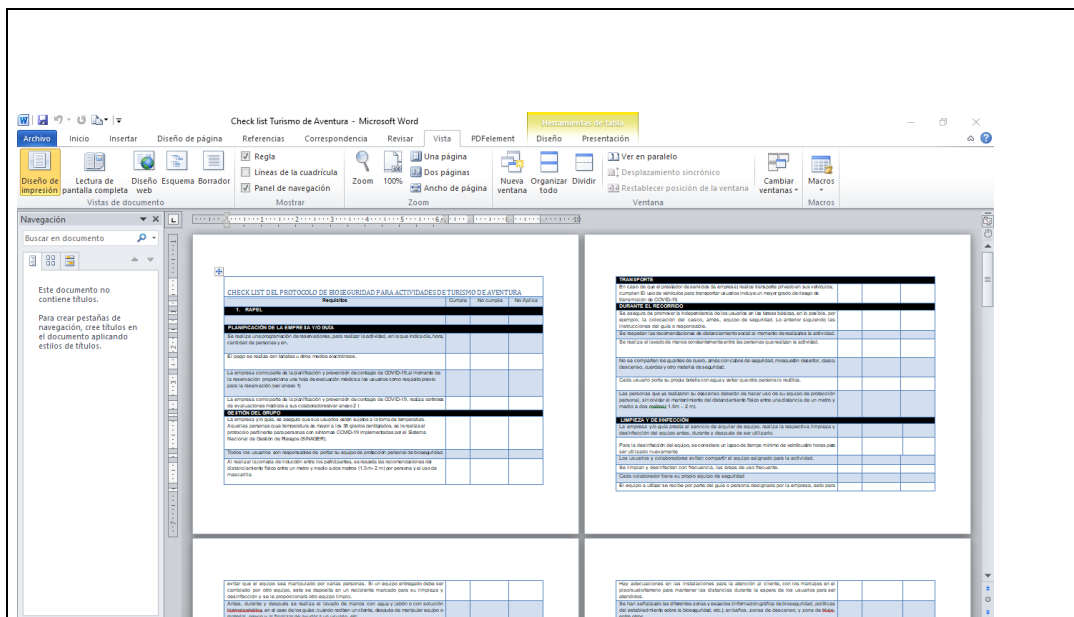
Check list Turismo de Aventura - Microsoft Word

Herramientas de tabla

Archivo Inicio Insertar Diseño de página Referencias Correspondencia Revisar Vista PDFelement Diseño Presentación

Diseño de impresión Lectura de pantalla completa Diseño web Esquema Borrador
Vistas de documento

Regla
Líneas de la cuadrícula
Panel de navegación
Mostrar

Zoom 100% Una página Dos páginas Ancho de página
Zoom

Nueva ventana Organizar todo Dividir
Ver en paralelo
Desplazamiento sincrónico
Restablecer posición de la ventana
Cambiar ventanas
Ventana

Macros
Macros

Navegación

Buscar en documento

Este documento no contiene títulos.

Para crear pestañas de navegación, cree títulos en el documento aplicando estilos de títulos.

CHECK LIST DEL PROTOCOLO DE BIOSEGURIDAD PARA ACTIVIDADES DE TURISMO DE AVENTURA

| Requisitos | Cumple | No cumple | No Aplica |
|---|---|---|---|
| 1. RAPEL | | | |
| PLANIFICACIÓN DE LA EMPRESA Y/O GUÍA | | | |
| Se realiza una programación de reservaciones, para realizar la actividad, en la que indica día, hora, cantidad de personas y en. | | | |
| El pago se realiza con tarjetas u otros medios electrónicos. | | | |
| La empresa comparte de la planificación y prevención de contagio de COVID-19, al momento de la reservación proporciona una hoja de evaluación médica a los usuarios como requisito previo para la reservación (ver anexo 1) | | | |
| La empresa comparte de la planificación y prevención de contagio de COVID-19, realiza controles de evaluaciones médicas a sus colaboradores (ver anexo 2) | | | |
| GESTIÓN DEL GRUPO | | | |
| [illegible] | | | |
| Todos los usuarios son responsables de portar su equipo de protección personal de bioseguridad. | | | |
| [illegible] | | | |

| | | | |
|---|---|---|---|
| TRANSPORTE | | | |
| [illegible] | | | |
| DURANTE EL RECORRIDO | | | |
| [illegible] | | | |
| Se respetan las recomendaciones de distanciamiento social al momento de realizarse la actividad. | | | |
| Se realiza el lavado de manos constantemente entre las personas que realizan la actividad. | | | |
| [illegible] | | | |
| Cada usuario porta su propia botella con agua y evitar que esta personas multiles. | | | |
| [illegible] | | | |
| LIMPIEZA Y DESINFECCIÓN | | | |
| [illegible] | | | |
| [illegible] | | | |
| Los usuarios y colaboradores evitan compartir el equipo asignado para la actividad. | | | |
| Se limpian y desinfectan con frecuencia, las áreas de uso frecuente. | | | |
| Cada colaborador tiene su propio equipo de seguridad | | | |
| El equipo a utilizar se recibe por parte del guía o persona designada por la empresa, este para | | | |

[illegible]